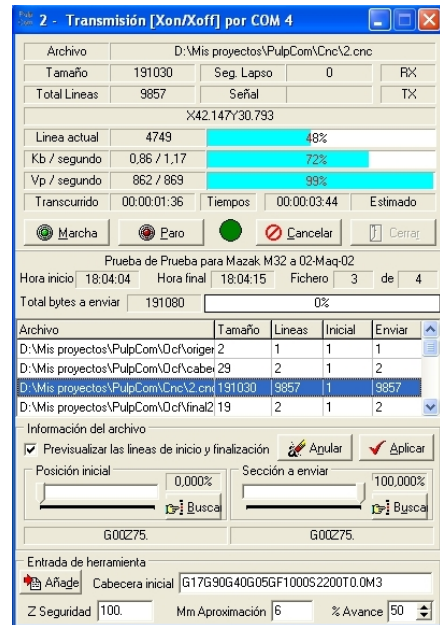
2 - Transmisión [Xon/Xoff] por COM 4

| Archivo | D:\Mis proyectos\PulpCom\Cnc\2.cnc | | | |
|---|---|---|---|---|
| Tamaño | 191030 | Seg. Lapso | 0 | RX |
| Total Lineas | 9857 | Señal | | TX |

X42.147Y30.793

| Linea actual | 4749 | 48% |
|---|---|---|
| Kb / segundo | 0,86 / 1,17 | 72% |
| Vp / segundo | 862 / 869 | 99% |

Transcurrido 00:00:01:36 Tiempos 00:00:03:44 Estimado

Marcha Paro Cancelar Cerrar

Prueba de Prueba para Mazak M32 a 02-Maq-02

Hora inicio 18:04:04 Hora final 18:04:15 Fichero 3 de 4

Total bytes a enviar 191080 0%

| Archivo | Tamaño | Lineas | Inicial | Enviar |
|---|---|---|---|---|
| D:\Mis proyectos\PulpCom\Ocf\origer | 2 | 1 | 1 | 1 |
| D:\Mis proyectos\PulpCom\Ocf\cabe | 29 | 2 | 1 | 2 |
| D:\Mis proyectos\PulpCom\Cnc\2.cnc | 191030 | 9857 | 1 | 9857 |
| D:\Mis proyectos\PulpCom\Ocf\final2 | 19 | 2 | 1 | 2 |

Información del archivo

Previsualizar las lineas de inicio y finalización Anular Aplicar

Posición inicial 0,000% Busca

Sección a enviar 100,000% Busca

G00Z75. G00Z75.

Entrada de herramienta

Añade Cabecera inicial G17G90G40G05GF1000S2200T0.0M3

Z Seguridad 100. Mm Aproximación 6 % Avance 50